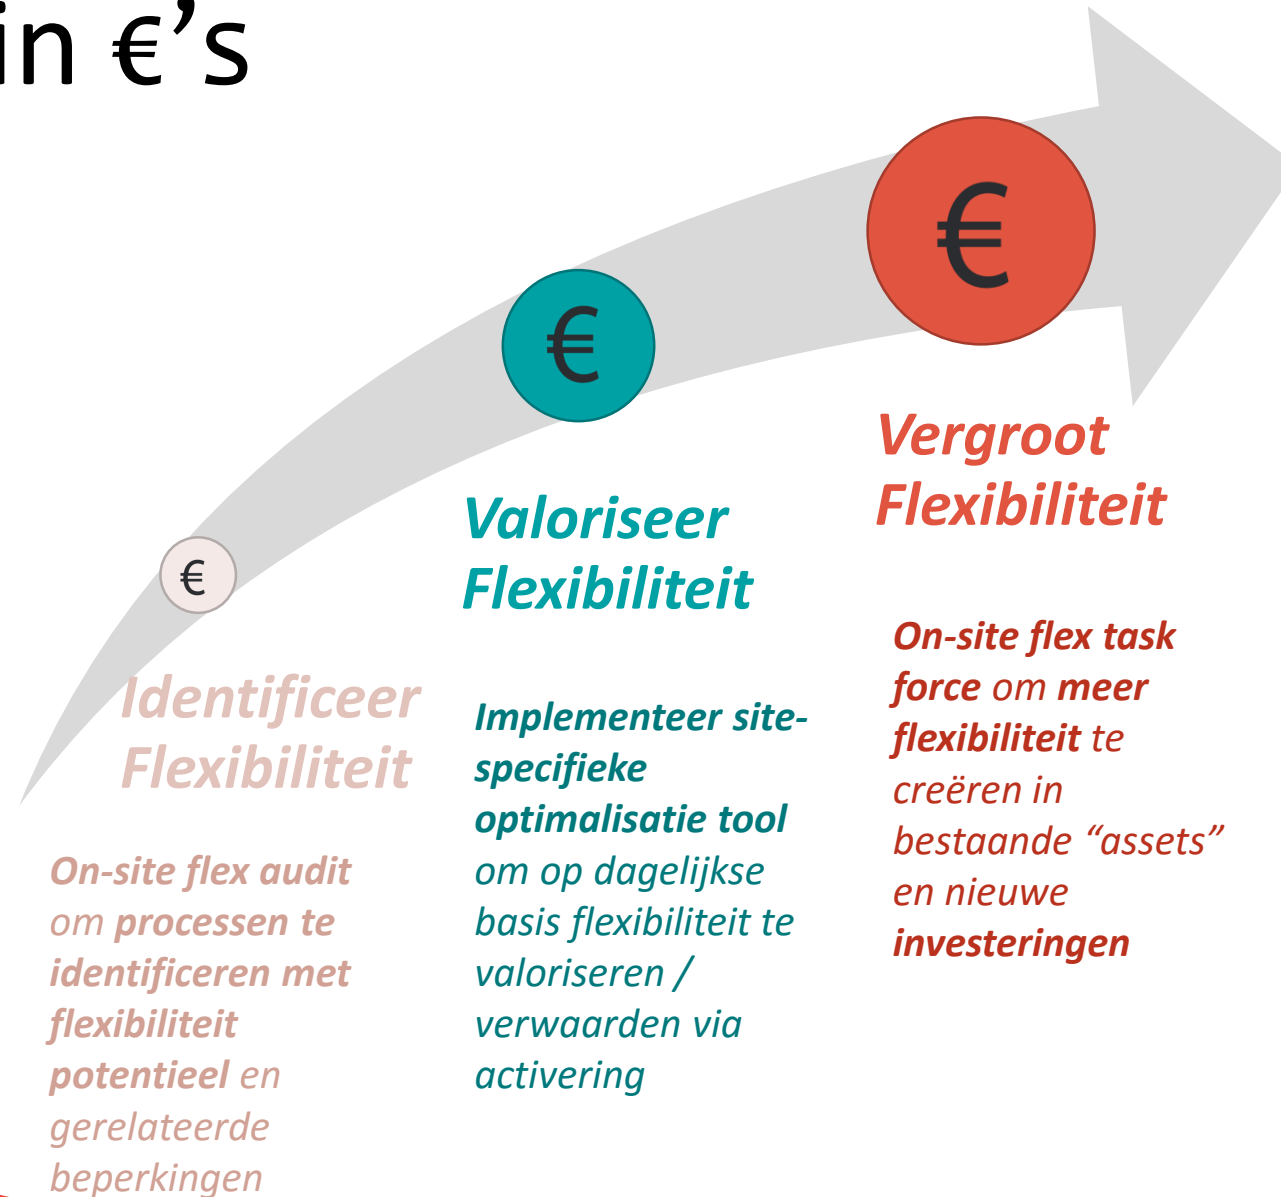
in €’s

€

€

€

Vergroot Flexibiliteit

Valoriseer Flexibiliteit

Identificeer Flexibiliteit

On-site flex task force om meer flexibiliteit te creëren in bestaande “assets” en nieuwe investeringen

Implementeer site-specifieke optimalisatie tool om op dagelijkse basis flexibiliteit te valoriseren / verwaarden via activering

On-site flex audit om processen te identificeren met flexibiliteit potentieel en gerelateerde beperkingen